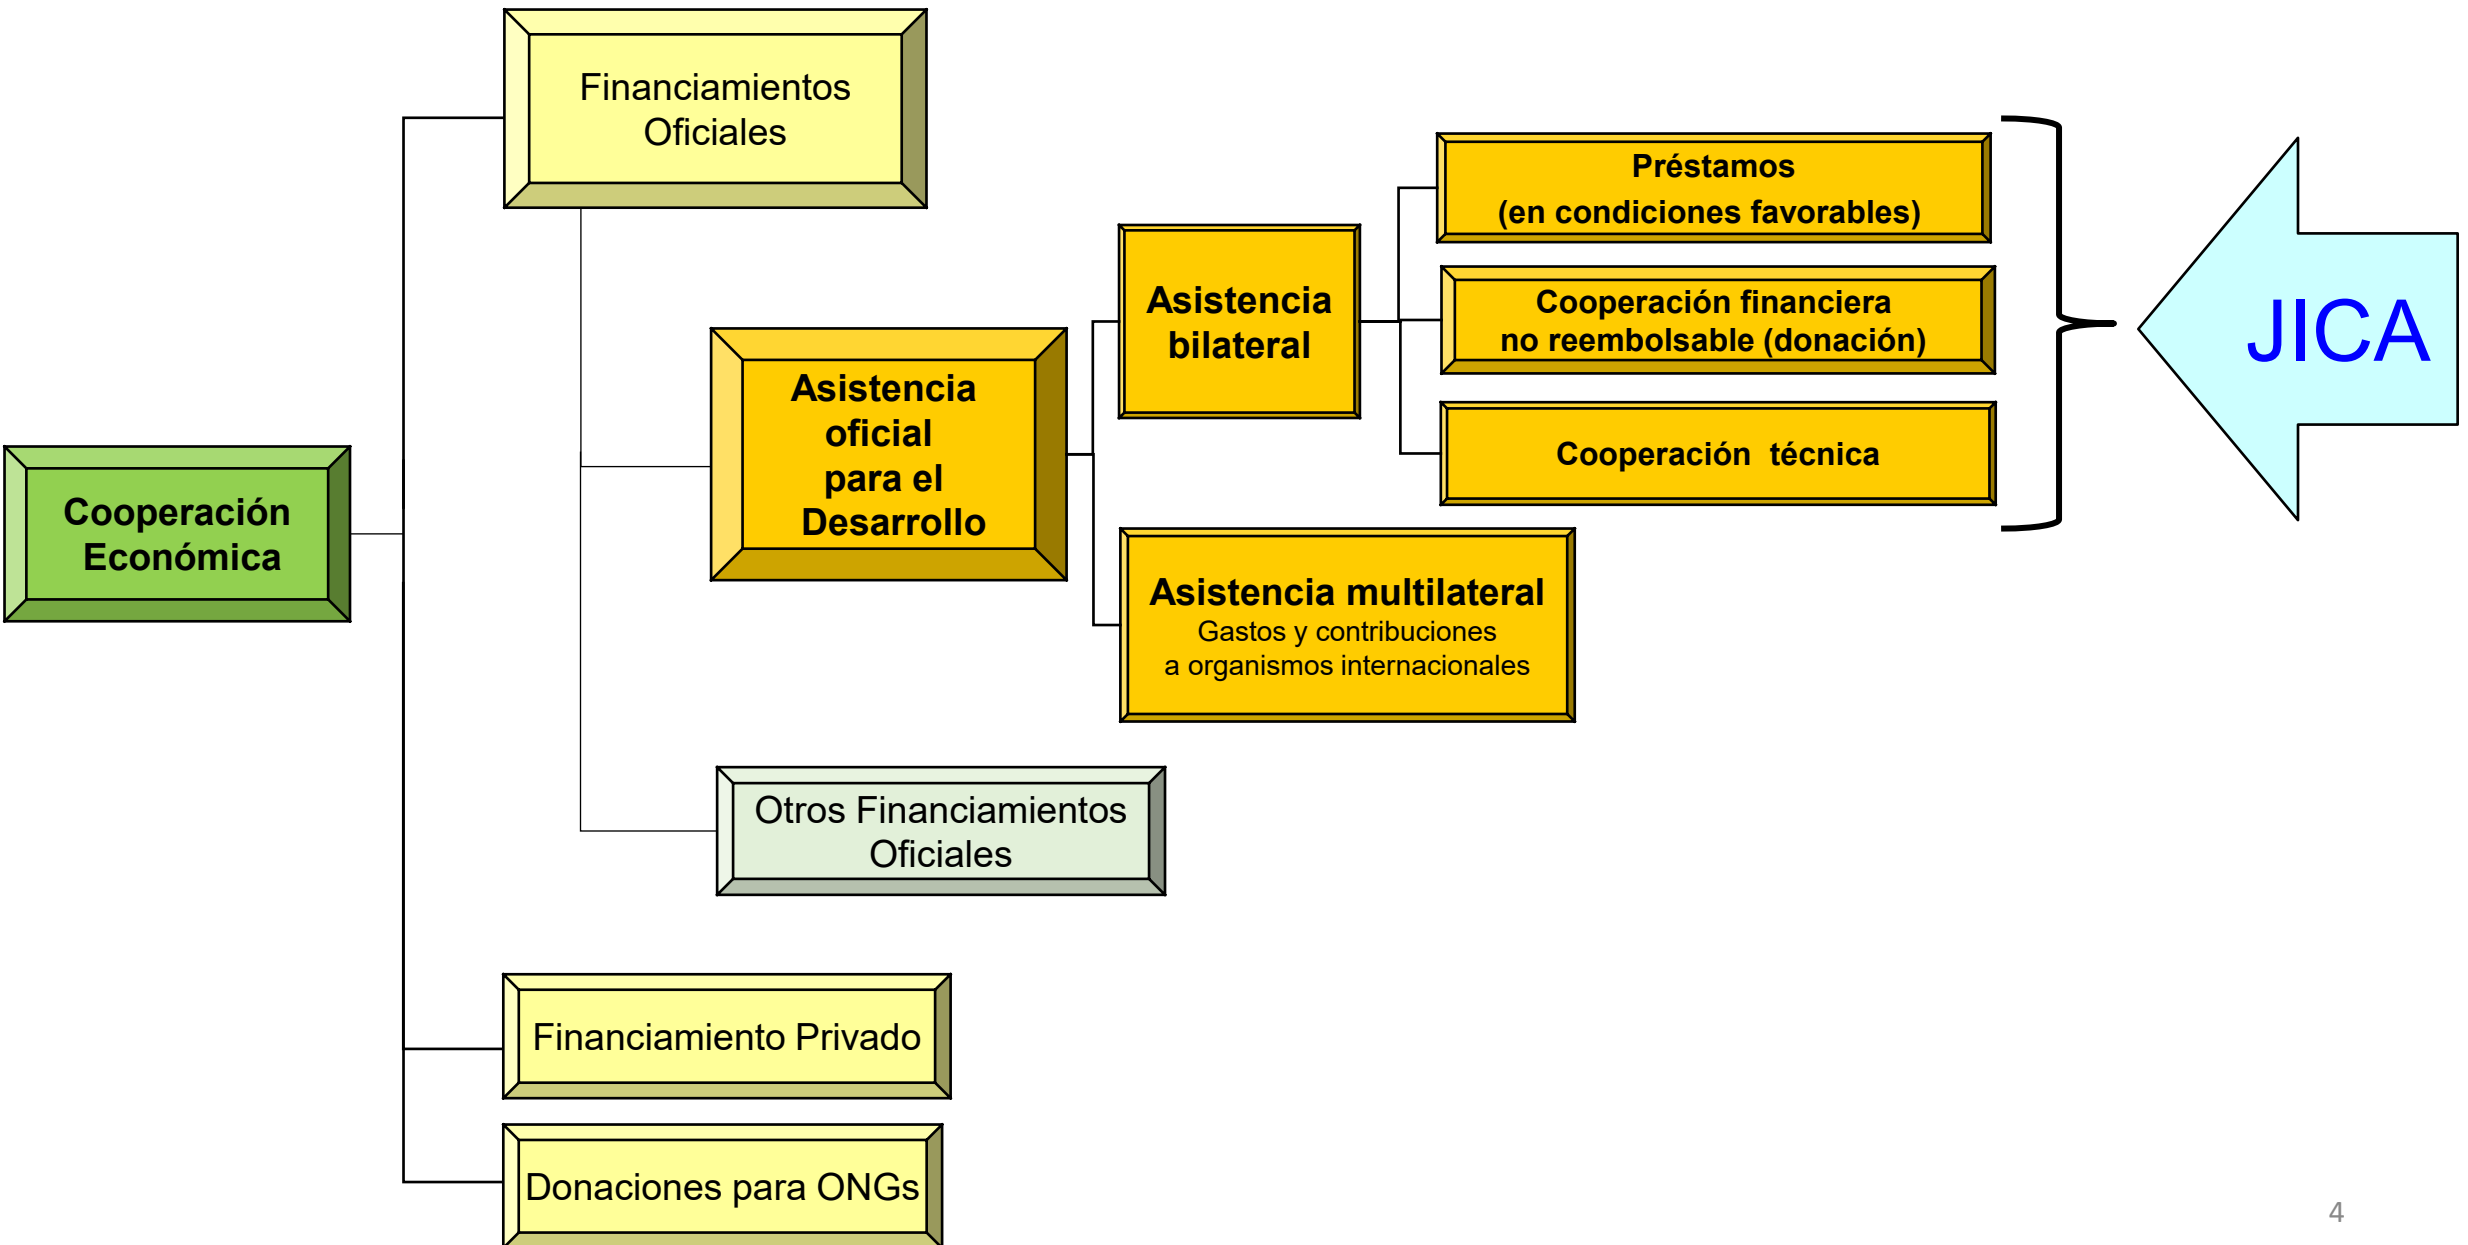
Financiamientos Oficiales

Préstamos
(en condiciones favorables)

Asistencia bilateral

Cooperación financiera no reembolsable (donación)

JICA

Asistencia oficial para el Desarrollo

Cooperación técnica

Cooperación Económica

Asistencia multilateral
Gastos y contribuciones a organismos internacionales

Otros Financiamientos Oficiales

Financiamiento Privado

Donaciones para ONGs

4